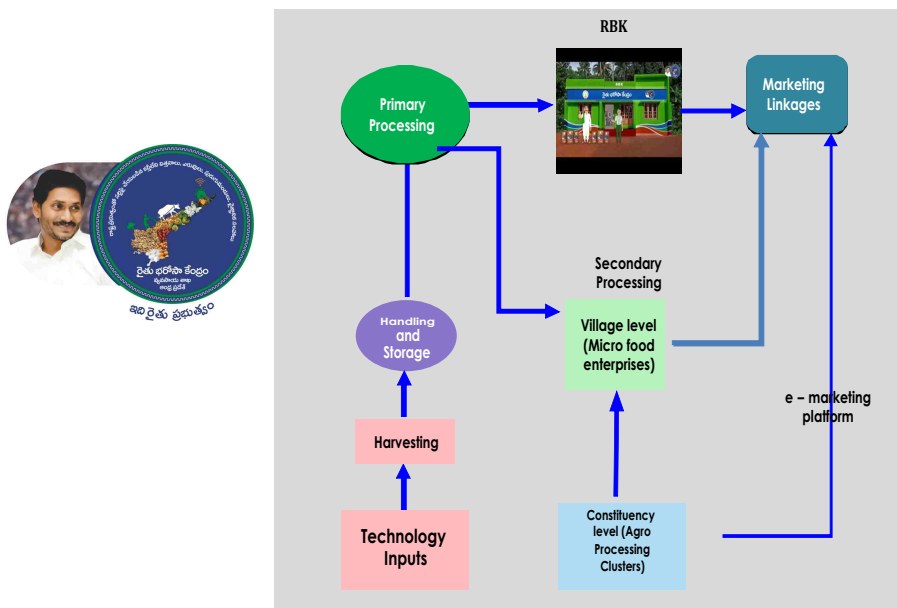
రైతు భరోసా కేంద్రం
వ్యవసాయ శాఖ
ఆంధ్ర ప్రదేశ్
ఇది రైతు ప్రభుత్వం

RBK

Primary Processing

రైతు భరోసా కేంద్రం

Marketing Linkages

Secondary Processing

Village level (Micro food enterprises)

Handling and Storage

Harvesting

Technology Inputs

Constituency level (Agro Processing Clusters)

e – marketing platform